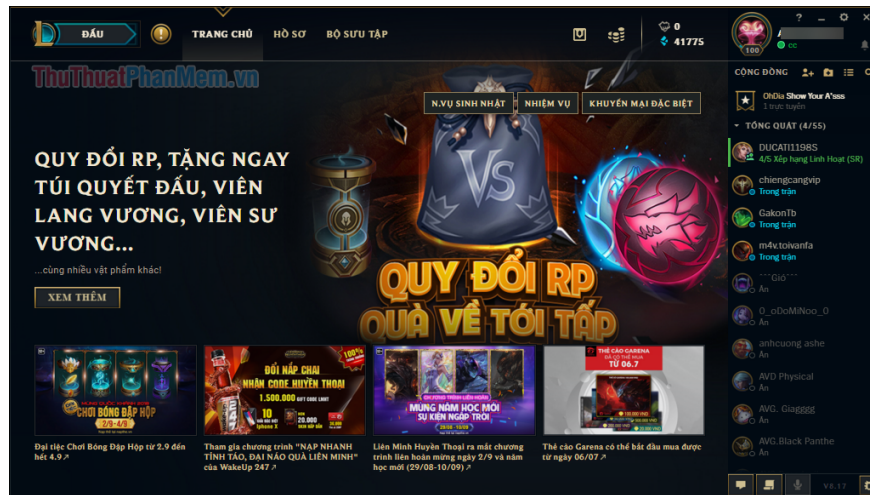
ĐẤU

TRANG CHỦ HỒ SƠ BỘ SƯU TẬP

0

41775

100

CỘNG ĐỒNG

ThuThuatPhanMem.vn

N.VỤ SINH NHẬT NHIỆM VỤ KHUYẾN MẠI ĐẶC BIỆT

QUY ĐỔI RP, TẶNG NGAY TÚI QUYẾT ĐẤU, VIÊN LANG VƯƠNG, VIÊN SƯ VƯƠNG...

...cùng nhiều vật phẩm khác!

XEM THÊM

QUY ĐỔI RP QUÀ VỀ TỚI TẤP

OhDia Show Your A*sss
1 trực tuyến

TỔNG QUÁT (4/55)

DUCATI1198S
4/5 Xếp hạng Linh Hoạt (SR)

chiengcangvip
Trong trận

GakonTb
Trong trận

m4v.toivanfa
Trong trận

```Gió```
Ẩn

0_oDoMiNoo_0
Ẩn

anhcuong ashe
Ẩn

AVD Physical
Ẩn

AVG. Giagggg
Ẩn

AVG.Black Panthe
Ẩn

CHƠI BÓNG ĐẬP HỘP

Đại tiệc Chơi Bóng Đập Hộp từ 2.9 đến hết 4.9↗

ĐỔI NẮP CHAI NHẬN CODE HUYỀN THOẠI

1.500.000

10

20.000

Iphone X

Tham gia chương trình "NẠP NHANH TỈNH TÁO, ĐÁO NÁO QUÀ LIÊN MINH" của WakeUp 247↗

MỪNG NĂM HỌC MỚI SỰ KIỆN NGẬP TRỜI

Liên Minh Huyền Thoại ra mắt chương trình liên hoàn mừng ngày 2/9 và năm học mới (29/08-10/09)↗

THẺ CÀO GARENA

TỪ 06.7

Thẻ cào Garena có thể bắt đầu mua được từ ngày 06/07↗

V8.17